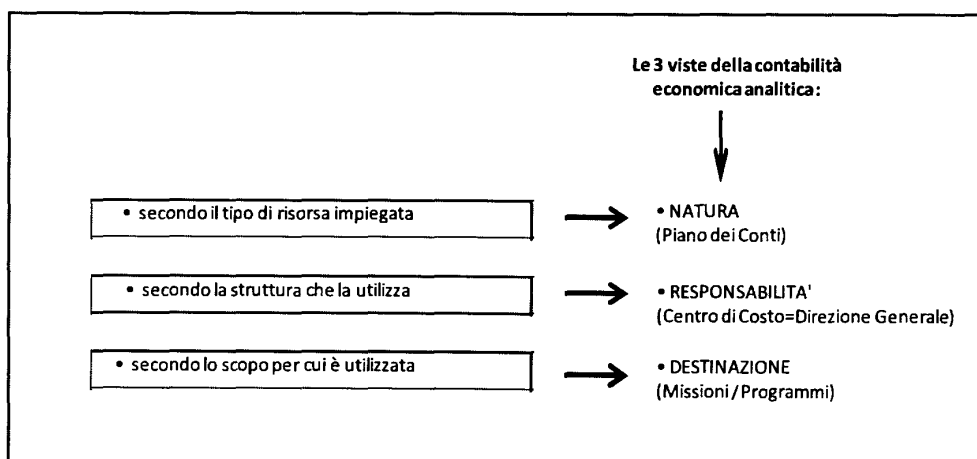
Le 3 viste della contabilità economica analitica:

• secondo il tipo di risorsa impiegata

• NATURA
(Piano dei Conti)

• secondo la struttura che la utilizza

• RESPONSABILITA'
(Centro di Costo=Direzione Generale)

• secondo lo scopo per cui è utilizzata

• DESTINAZIONE
(Missioni / Programmi)